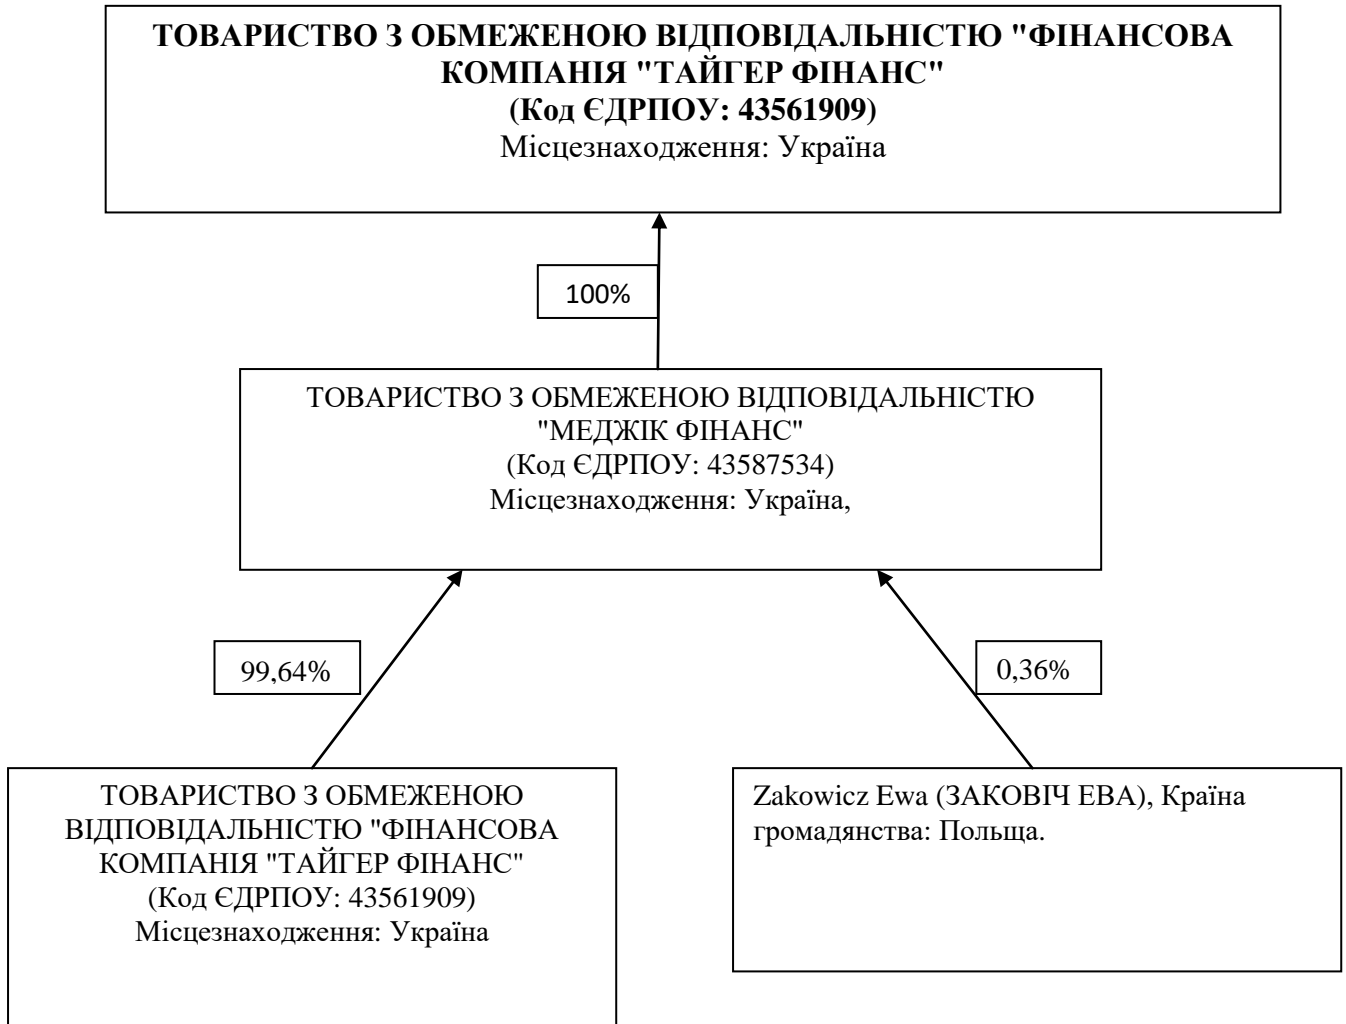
ТОВАРИСТВО З ОБМЕЖЕНОЮ ВІДПОВІДАЛЬНІСТЮ "ФІНАНСОВА КОМПАНІЯ "ТАЙГЕР ФІНАНС"
(Код ЄДРПОУ: 43561909)
Місцезнаходження: Україна

100%

ТОВАРИСТВО З ОБМЕЖЕНОЮ ВІДПОВІДАЛЬНІСТЮ "МЕДЖІК ФІНАНС"
(Код ЄДРПОУ: 43587534)
Місцезнаходження: Україна,

99,64%

0,36%

ТОВАРИСТВО З ОБМЕЖЕНОЮ ВІДПОВІДАЛЬНІСТЮ "ФІНАНСОВА КОМПАНІЯ "ТАЙГЕР ФІНАНС"
(Код ЄДРПОУ: 43561909)
Місцезнаходження: Україна

Zakowicz Ewa (ЗАКОВІЧ ЕВА), Країна громадянства: Польща.